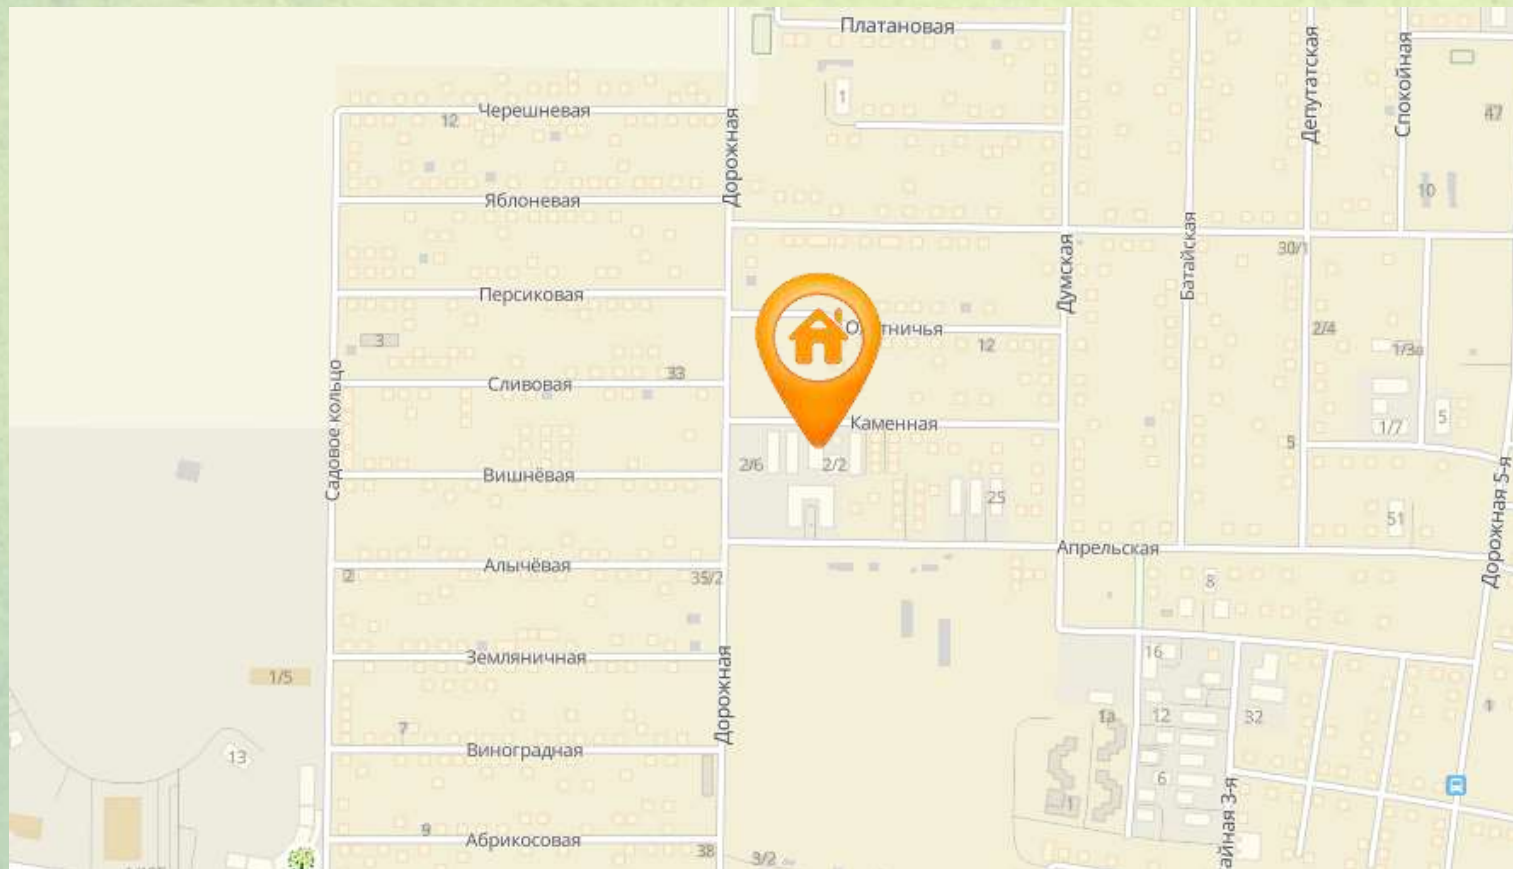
Платановая
1
Черешневая
12
Дорожная
Яблоневая
Депутатская
Спокойная
47
10
Думская
Батайская
30/1
Персиковая
О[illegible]тничья
12
2/4
1/3а
3
Сливовая
33
Каменная
5
1/7
5
Садовое кольцо
Вишнёвая
2/6
2/2
25
51
Апрельская
Дорожная 5-я
Алычёвая
2
35/2
8
Земляничная
16
1/5
Дорожная
1а
12
32
1
7
Виноградная
13
6
1
Абрикосовая
9
38
3/2
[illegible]айная 3-я